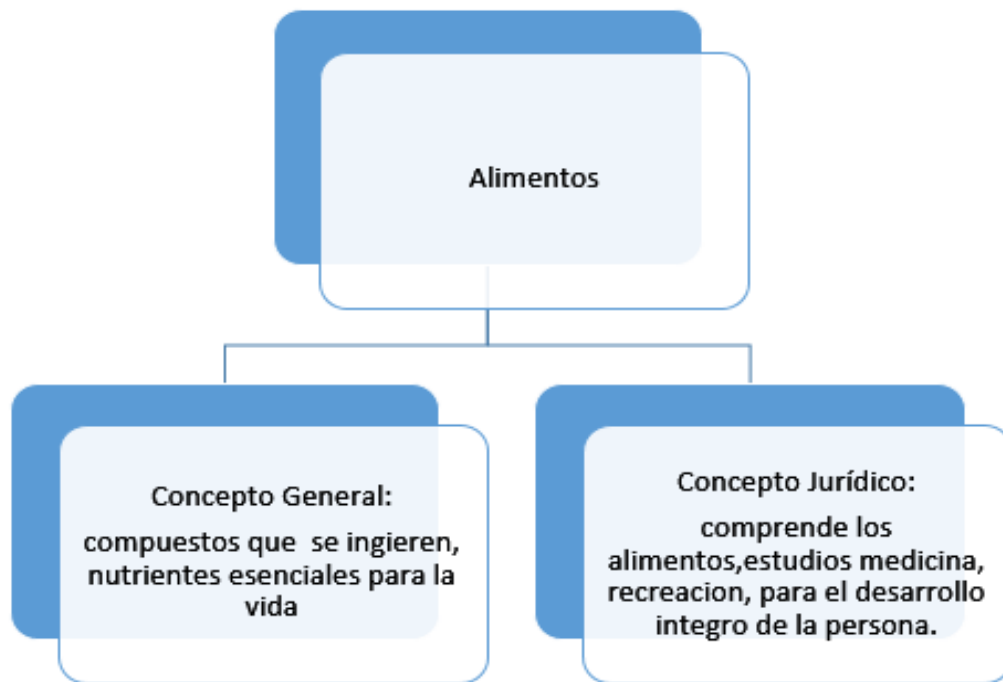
Alimentos

Concepto General:
compuestos que se ingieren, nutrientes esenciales para la vida

Concepto Jurídico:
comprende los alimentos,estudios medicina, recreacion, para el desarrollo integro de la persona.